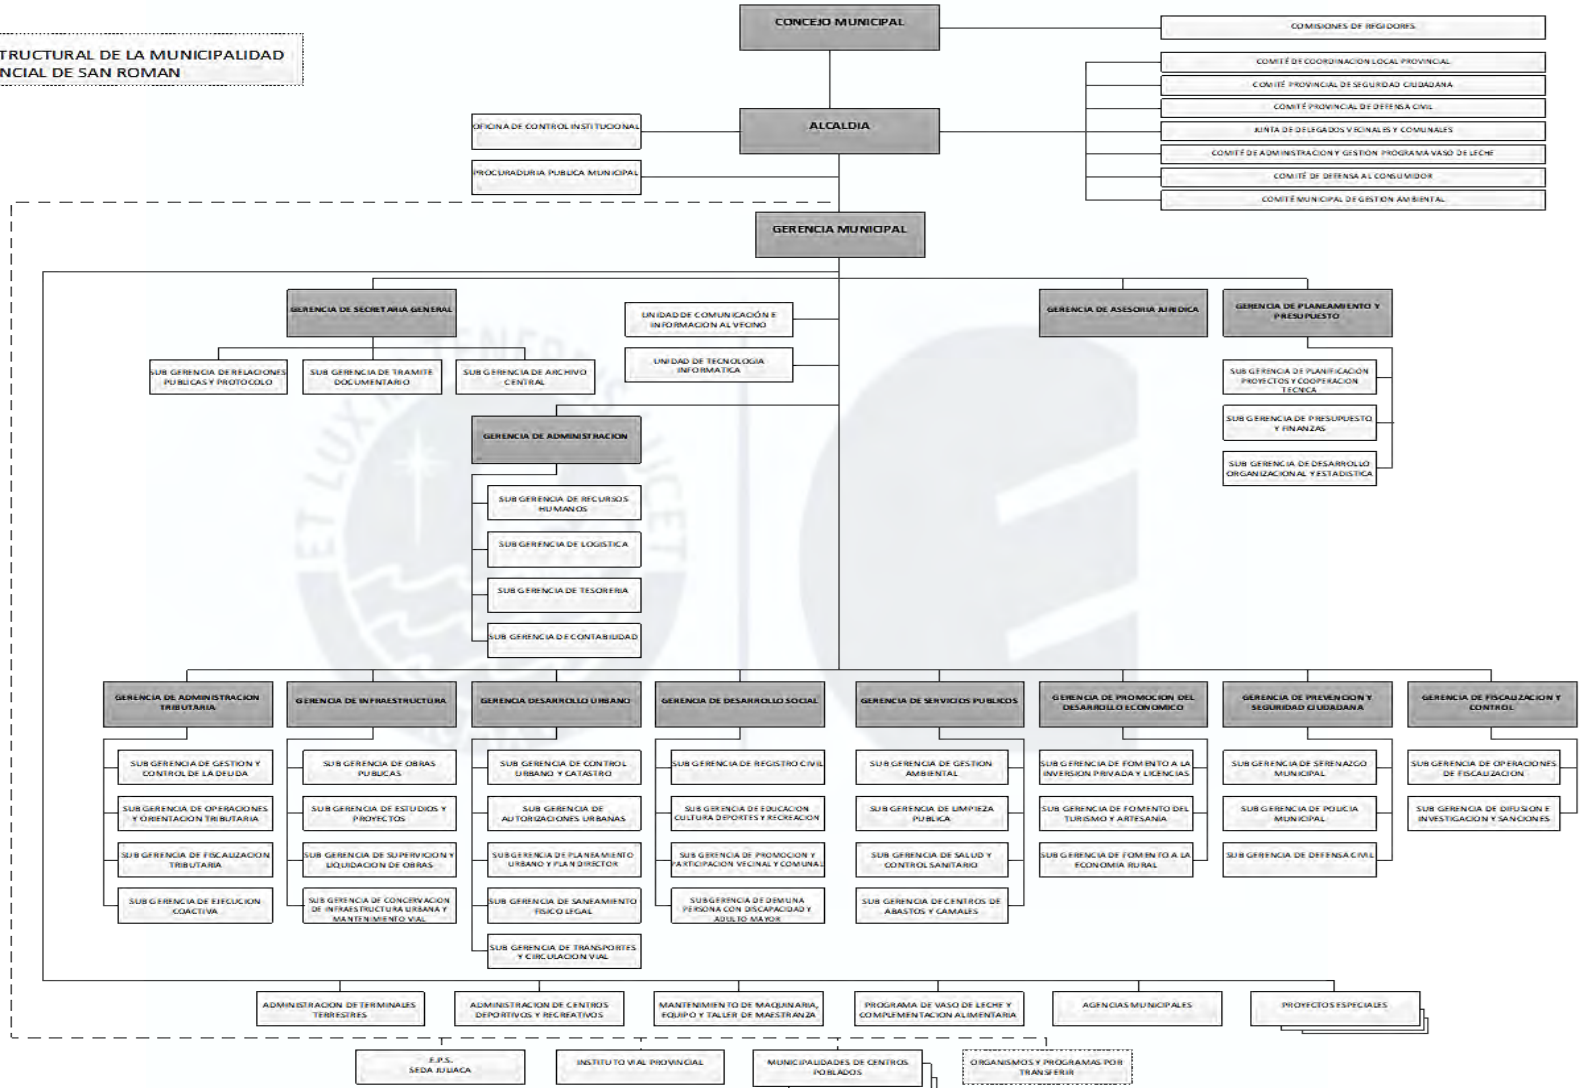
TRUCTURAL DE LA MUNICIPALIDAD
NCIAL DE SAN ROMAN

CONCEJO MUNICIPAL

COMISIONES DE REGIDORES

COMITÉ DE COORDINACION LOCAL PROVINCIAL
COMITÉ PROVINCIAL DE SEGURIDAD CIUDADANA
COMITÉ PROVINCIAL DE DEFENSA CIVIL
JUNTA DE DELEGADOS VECINALES Y COMUNALES
COMITÉ DE ADMINISTRACION Y GESTION PROGRAMA VASO DE LECHE
COMITÉ DE DEFENSA AL CONSUMIDOR
COMITÉ MUNICIPAL DE GESTION AMBIENTAL

ALCALDIA

OFICINA DE CONTROL INSTITUCIONAL
PROCURADURIA PUBLICA MUNICIPAL

GERENCIA MUNICIPAL

GERENCIA DE SECRETARIA GENERAL
SUB GERENCIA DE RELACIONES PUBLICAS Y PROTOCOLO
SUB GERENCIA DE TRAMITE DOCUMENTARIO
SUB GERENCIA DE ARCHIVO CENTRAL

UNIDAD DE COMUNICACIÓN E INFORMACION AL VECINO
UNIDAD DE TECNOLOGIA INFORMATICA

GERENCIA DE ASESORIA JURIDICA

GERENCIA DE PLANEAMIENTO Y PRESUPUESTO
SUB GERENCIA DE PLANIFICACION PROYECTOS Y COOPERACION TECNICA
SUB GERENCIA DE PRESUPUESTO Y FINANZAS
SUB GERENCIA DE DESARROLLO ORGANIZACIONAL Y ESTADISTICA

GERENCIA DE ADMINISTRACION
SUB GERENCIA DE RECURSOS HUMANOS
SUB GERENCIA DE LOGISTICA
SUB GERENCIA DE TESORERIA
SUB GERENCIA DE CONTABILIDAD

GERENCIA DE ADMINISTRACION TRIBUTARIA
SUB GERENCIA DE GESTION Y CONTROL DE LA DEUDA
SUB GERENCIA DE OPERACIONES Y ORIENTACION TRIBUTARIA
SUB GERENCIA DE FISCALIZACION TRIBUTARIA
SUB GERENCIA DE EJECUCION COACTIVA

GERENCIA DE INFRAESTRUCTURA
SUB GERENCIA DE OBRAS PUBLICAS
SUB GERENCIA DE ESTUDIOS Y PROYECTOS
SUB GERENCIA DE SUPERVICION Y LIQUIDACION DE OBRAS
SUB GERENCIA DE CONCERVACION DE INFRAESTRUCTURA URBANA Y MANTENIMIENTO VIAL

GERENCIA DESARROLLO URBANO
SUB GERENCIA DE CONTROL URBANO Y CATASTRO
SUB GERENCIA DE AUTORIZACIONES URBANAS
SUB GERENCIA DE PLANEAMIENTO URBANO Y PLAN DIRECTOR
SUB GERENCIA DE SANEAMIENTO FISICO LEGAL
SUB GERENCIA DE TRANSPORTES Y CIRCULACION VIAL

GERENCIA DE DESARROLLO SOCIAL
SUB GERENCIA DE REGISTRO CIVIL
SUB GERENCIA DE EDUCACION CULTURA DEPORTES Y RECREACION
SUB GERENCIA DE PROMOCION Y PARTICIPACION VECINAL Y COMUNAL
SUB GERENCIA DE DEMUNA PERSONA CON DISCAPACIDAD Y ADULTO MAYOR

GERENCIA DE SERVICIOS PUBLICOS
SUB GERENCIA DE GESTION AMBIENTAL
SUB GERENCIA DE LIMPIEZA PUBLICA
SUB GERENCIA DE SALUD Y CONTROL SANITARIO
SUB GERENCIA DE CENTROS DE ABASTOS Y CAMALES

GERENCIA DE PROMOCION DEL DESARROLLO ECONOMICO
SUB GERENCIA DE FOMENTO A LA INVERSION PRIVADA Y LICENCIAS
SUB GERENCIA DE FOMENTO DEL TURISMO Y ARTESANIA
SUB GERENCIA DE FOMENTO A LA ECONOMIA RURAL

GERENCIA DE PREVENCION Y SEGURIDAD CIUDADANA
SUB GERENCIA DE SERENAZGO MUNICIPAL
SUB GERENCIA DE POLICIA MUNICIPAL
SUB GERENCIA DE DEFENSA CIVIL

GERENCIA DE FISCALIZACION Y CONTROL
SUB GERENCIA DE OPERACIONES DE FISCALIZACION
SUB GERENCIA DE DIFUSION E INVESTIGACION Y SANCIONES

ADMINISTRACION DE TERMINALES TERRESTRES
ADMINISTRACION DE CENTROS DEPORTIVOS Y RECREATIVOS
MANTENIMIENTO DE MAQUINARIA, EQUIPO Y TALLER DE MAESTRANZA
PROGRAMA DE VASO DE LECHE Y COMPLEMENTACION ALIMENTARIA
AGENCIAS MUNICIPALES
PROYECTOS ESPECIALES

E.P.S. SEDA JULIACA
INSTITUTO VIAL PROVINCIAL
MUNICIPALIDADES DE CENTROS POBLADOS
ORGANISMOS Y PROGRAMAS POR TRANSFERIR